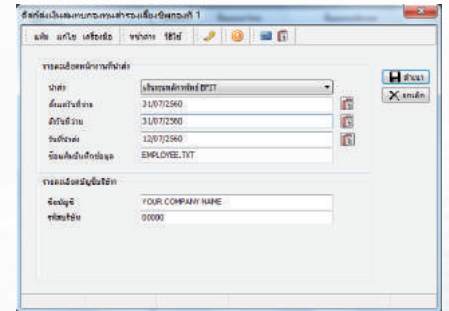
ข้อมูลส่งเงินสมทบกองทุนสำรองเลี้ยงชีพกองที่ 1

แฟ้ม แก้ไข เครื่องมือ หน้าต่าง วิธีใช้

รายละเอียดหน้างานที่นำส่ง
นำส่ง บริษัทหลักทรัพย์ BFIT
ตั้งแต่วันที่จ่าย 31/07/2560
ถึงวันที่จ่าย 31/07/2560
วันที่นำส่ง 12/07/2560
ชื่อแฟ้มบันทึกข้อมูล EMPLOYEE.TXT

รายละเอียดบัญชีบริษัท
ชื่อบัญชี YOUR COMPANY NAME
รหัสบริษัท 00000

บันทึก
ยกเลิก